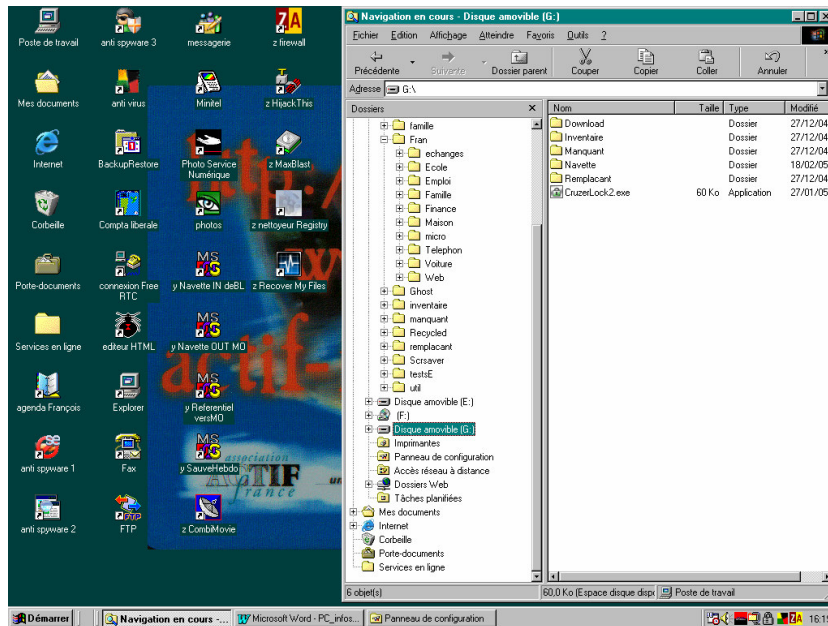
Poste de travail
anti spyware 3
messagerie
z firewall
Mes documents
anti virus
Minitel
z HijackThis
Internet
BackupRestore
Photo Service Numérique
z MaxBlast
Corbeille
Compta liberale
photos
z nettoyeur Registry
Porte-documents
connexion Free RTC
y Navette IN deBL
z Recover My Files
Services en ligne
editeur HTML
y Navette OUT MO
agenda François
Explorer
y Referentiel versMO
anti spyware 1
Fax
y SauveHebdo
anti spyware 2
FTP
z CombiMovie

association
ACTIF
france

Navigation en cours - Disque amovible (G:)
Fichier Edition Affichage Atteindre Favoris Outils ?
Précédente
Suivante
Dossier parent
Couper
Copier
Coller
Annuler
Adresse G:\
Dossiers
famille
Fran
echanges
Ecole
Emploi
Famille
Finance
Maison
micro
Telephon
Voiture
Web
Ghost
inventaire
manquant
Recycled
remplacant
Scrsaver
testsE
util
Disque amovible (E:)
(F:)
Disque amovible (G:)
Imprimantes
Panneau de configuration
Accès réseau à distance
Dossiers Web
Tâches planifiées
Mes documents
Internet
Corbeille
Porte-documents
Services en ligne

| Nom | Taille | Type | Modifié |
|---|---|---|---|
| Download | | Dossier | 27/12/04 |
| Inventaire | | Dossier | 27/12/04 |
| Manquant | | Dossier | 27/12/04 |
| Navette | | Dossier | 18/02/05 |
| Remplacant | | Dossier | 27/12/04 |
| CruzerLock2.exe | 60 Ko | Application | 27/01/05 |

6 objet(s)
60,0 Ko (Espace disque disp
Poste de travail

Démarrer
Navigation en cours -...
Microsoft Word - PC_infos...
Panneau de configuration
16:1